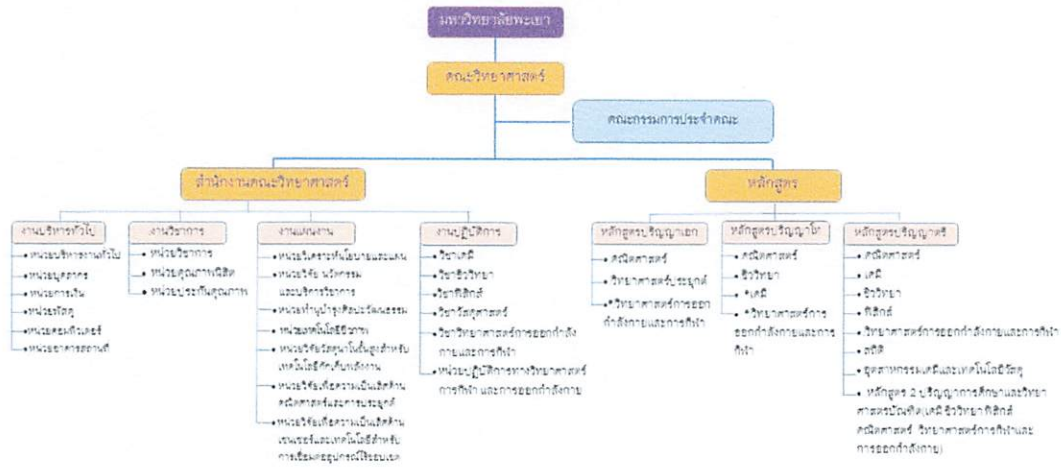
มหาวิทยาลัยพะเยา

คณะวิทยาศาสตร์

คณะกรรมการประจำคณะ

สำนักงานคณะวิทยาศาสตร์

หลักสูตร

งานบริหารทั่วไป
• หน่วยบริหารงานทั่วไป
• หน่วยบุคลากร
• หน่วยการเงิน
• หน่วยพัสดุ
• หน่วยคอมพิวเตอร์
• หน่วยอาคารสถานที่

งานวิชาการ
• หน่วยวิชาการ
• หน่วยคุณภาพนิสิต
• หน่วยประกันคุณภาพ

งานแผนงาน
• หน่วยวิเคราะห์นโยบายและแผน
• หน่วยวิจัย นวัตกรรม และบริการวิชาการ
• หน่วยทำนุบำรุงศิลปะวัฒนธรรม
• หน่วยเทคโนโลยีชีวภาพ
• หน่วยวิจัยวัสดุนาโนขั้นสูงสำหรับเทคโนโลยีกักเก็บพลังงาน
• หน่วยวิจัยเพื่อความเป็นเลิศด้านคณิตศาสตร์และการประยุกต์
• หน่วยวิจัยเพื่อความเป็นเลิศด้านเซนเซอร์และเทคโนโลยีสำหรับการเชื่อมต่ออุปกรณ์ไร้ระบบ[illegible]

งานปฏิบัติการ
• วิชาเคมี
• วิชาชีววิทยา
• วิชาฟิสิกส์
• วิชาวัสดุศาสตร์
• วิชาวิทยาศาสตร์การออกกำลังกายและการกีฬา
• หน่วยปฏิบัติการทางวิทยาศาสตร์การกีฬา และการออกกำลังกาย

หลักสูตรปริญญาเอก
• คณิตศาสตร์
• วิทยาศาสตร์ประยุกต์
• *วิทยาศาสตร์การออกกำลังกายและการกีฬา

หลักสูตรปริญญาโท
• คณิตศาสตร์
• ชีววิทยา
• *เคมี
• *วิทยาศาสตร์การออกกำลังกายและการกีฬา

หลักสูตรปริญญาตรี
• คณิตศาสตร์
• เคมี
• ชีววิทยา
• ฟิสิกส์
• วิทยาศาสตร์การออกกำลังกายและการกีฬา
• สถิติ
• อุตสาหกรรมเคมีและเทคโนโลยีวัสดุ
• หลักสูตร 2 ปริญญาการศึกษาและวิทยาศาสตรบัณฑิต (เคมี ชีววิทยา ฟิสิกส์ คณิตศาสตร์ วิทยาศาสตร์การกีฬาและการออกกำลังกาย)